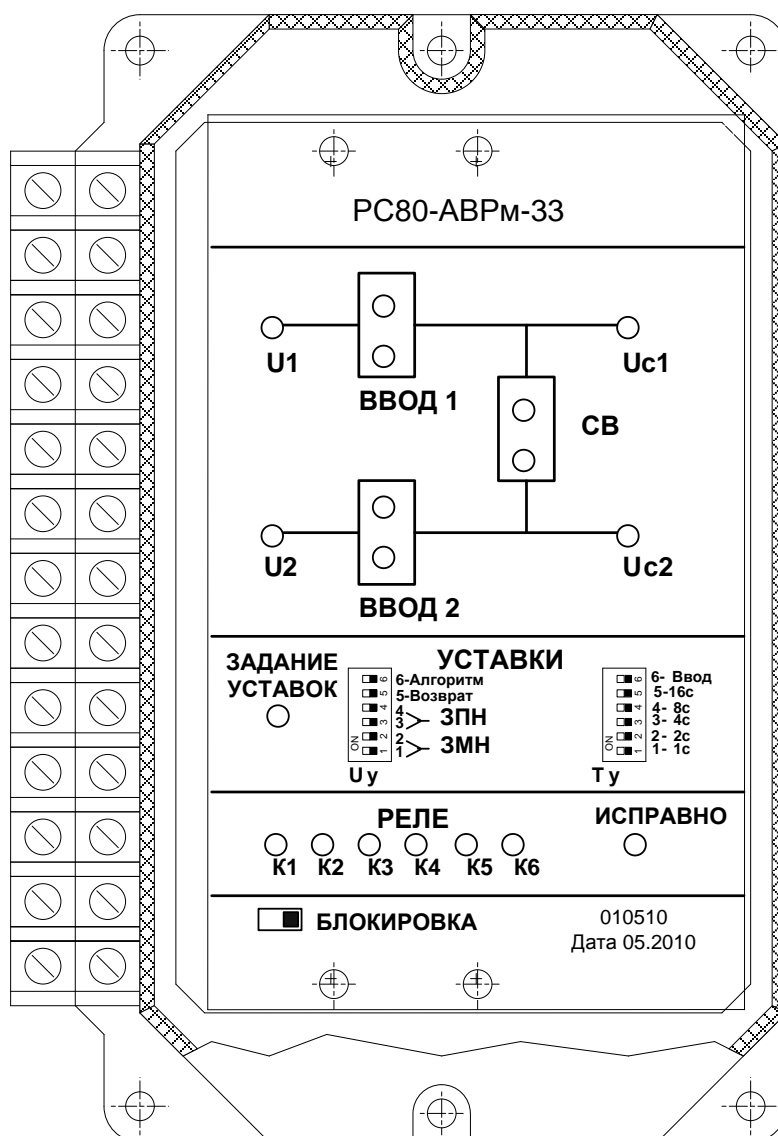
РС80-АВРм-33

U1

ВВОД 1

Uc1

СВ

U2

ВВОД 2

Uc2

ЗАДАНИЕ УСТАВОК

УСТАВКИ

6-Алгоритм
5-Возврат
4
3 ЗПН
2
1 ЗМН

ON 1 2 3 4 5 6

U у

6- Ввод
5-16с
4- 8с
3- 4с
2- 2с
1- 1с

ON 1 2 3 4 5 6

Т у

РЕЛЕ

К1 К2 К3 К4 К5 К6

ИСПРАВНО

БЛОКИРОВКА

010510
Дата 05.2010